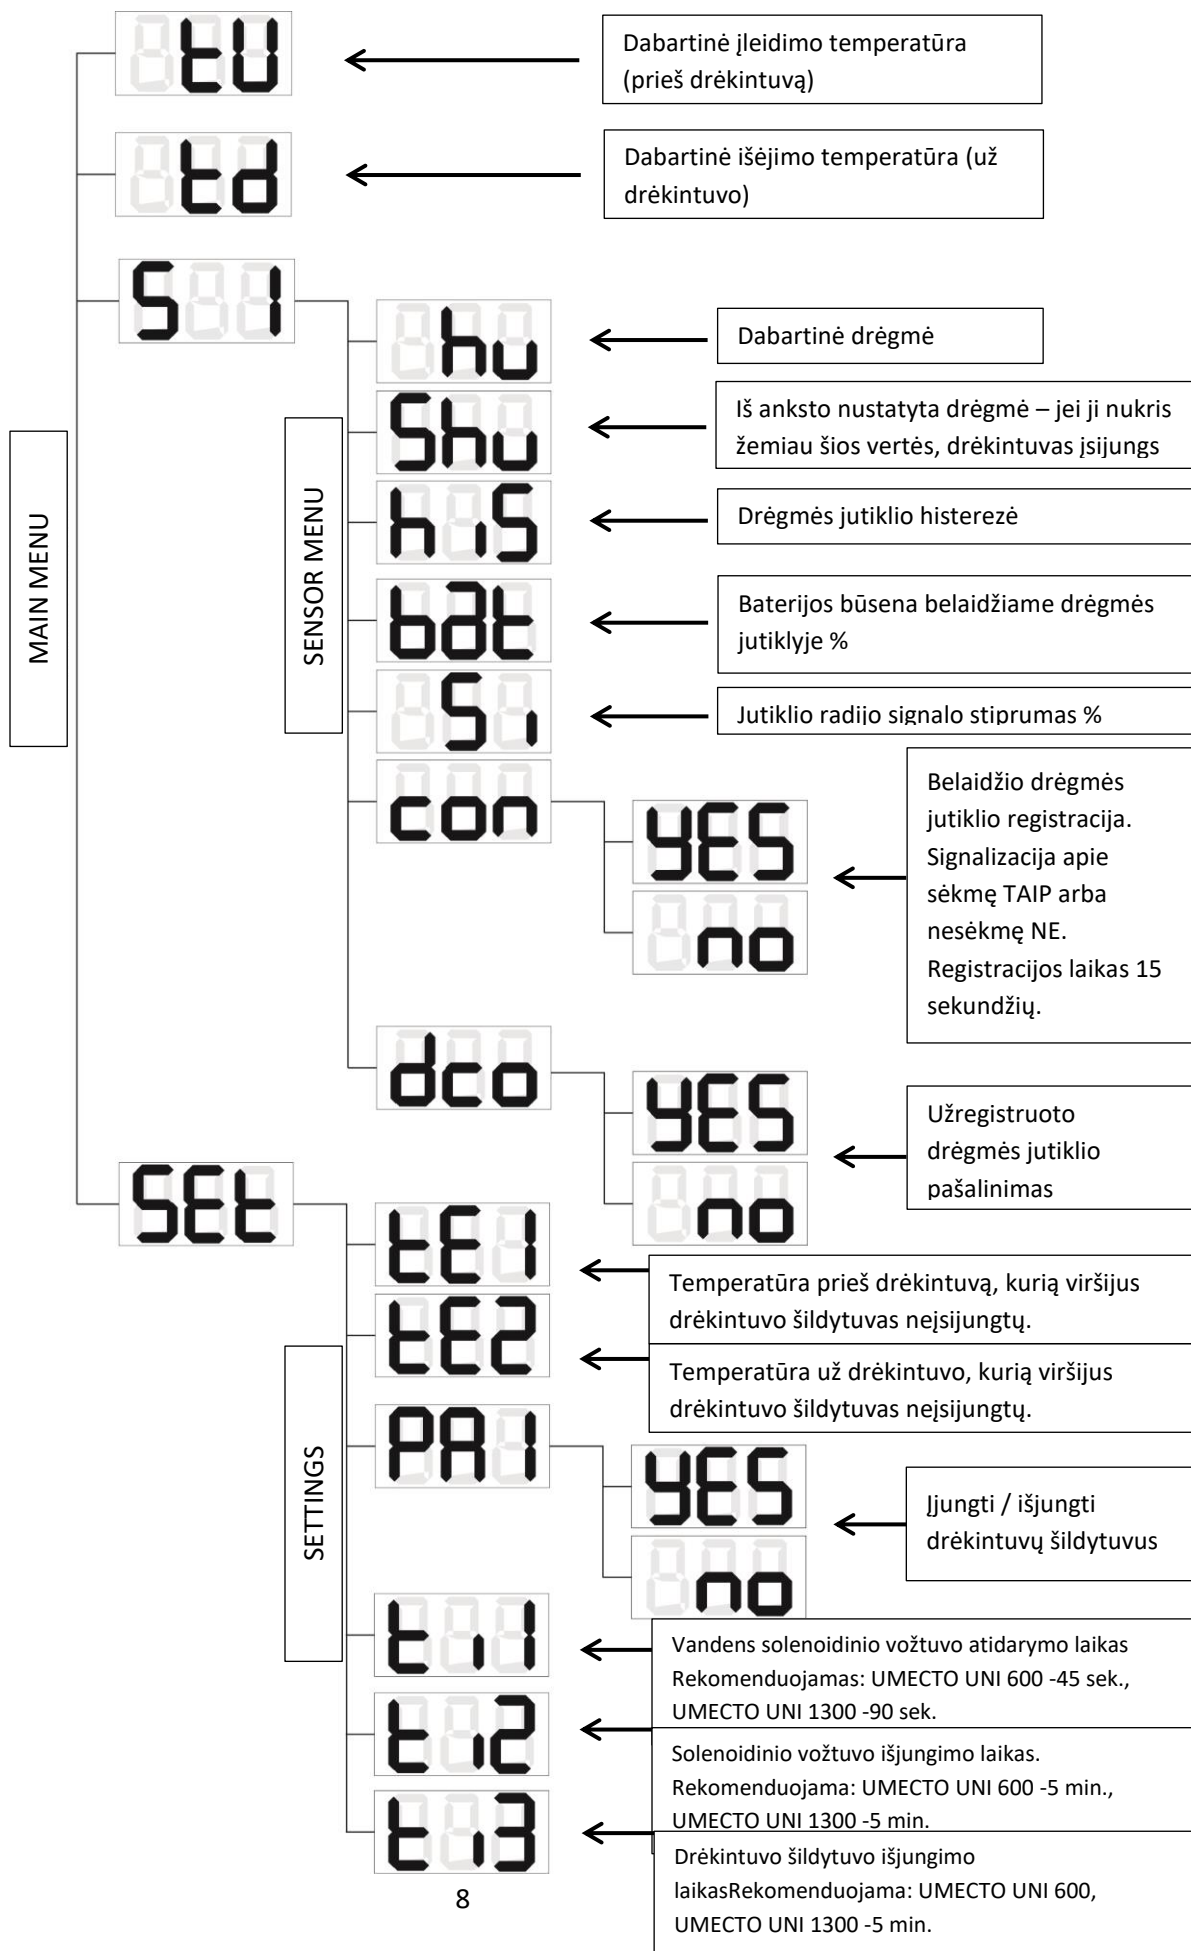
tU
Dabartinė įleidimo temperatūra (prieš drėkintuvą)

td
Dabartinė išėjimo temperatūra (už drėkintuvo)

S 1

MAIN MENU

SENSOR MENU

hu
Dabartinė drėgmė

Shu
Iš anksto nustatyta drėgmė – jei ji nukris žemiau šios vertės, drėkintuvas įsijungs

hiS
Drėgmės jutiklio histerezė

bAt
Baterijos būsena belaidžiame drėgmės jutiklyje %

Si
Jutiklio radijo signalo stiprumas %

con
YES
no
Belaidžio drėgmės jutiklio registracija. Signalizacija apie sėkmę TAIP arba nesėkmę NE. Registracijos laikas 15 sekundžių.

dco
YES
no
Užregistruoto drėgmės jutiklio pašalinimas

SEt

SETTINGS

tE1
Temperatūra prieš drėkintuvą, kurią viršijus drėkintuvo šildytuvas neįsijungtų.

tE2
Temperatūra už drėkintuvo, kurią viršijus drėkintuvo šildytuvas neįsijungtų.

PA1
YES
no
Įjungti / išjungti drėkintuvų šildytuvus

ti1
Vandens solenoidinio vožtuvo atidarymo laikas Rekomenduojamas: UMECTO UNI 600 -45 sek., UMECTO UNI 1300 -90 sek.

ti2
Solenoidinio vožtuvo išjungimo laikas. Rekomenduojama: UMECTO UNI 600 -5 min., UMECTO UNI 1300 -5 min.

ti3
Drėkintuvo šildytuvo išjungimo laikasRekomenduojama: UMECTO UNI 600, UMECTO UNI 1300 -5 min.

8